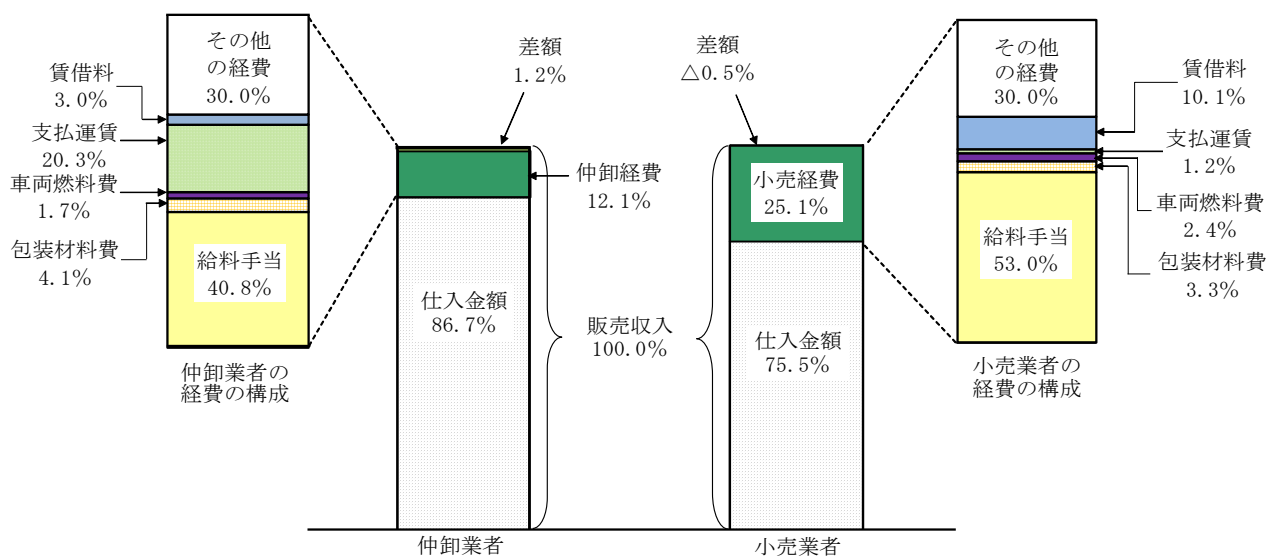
その他の経費
30.0%

賃借料
3.0%

支払運賃
20.3%

車両燃料費
1.7%

包装材料費
4.1%

給料手当
40.8%

仲卸業者の経費の構成

差額
1.2%

仲卸経費
12.1%

仕入金額
86.7%

販売収入
100.0%

仲卸業者

差額
△0.5%

小売経費
25.1%

仕入金額
75.5%

小売業者

その他の経費
30.0%

賃借料
10.1%

支払運賃
1.2%

車両燃料費
2.4%

給料手当
53.0%

包装材料費
3.3%

小売業者の経費の構成